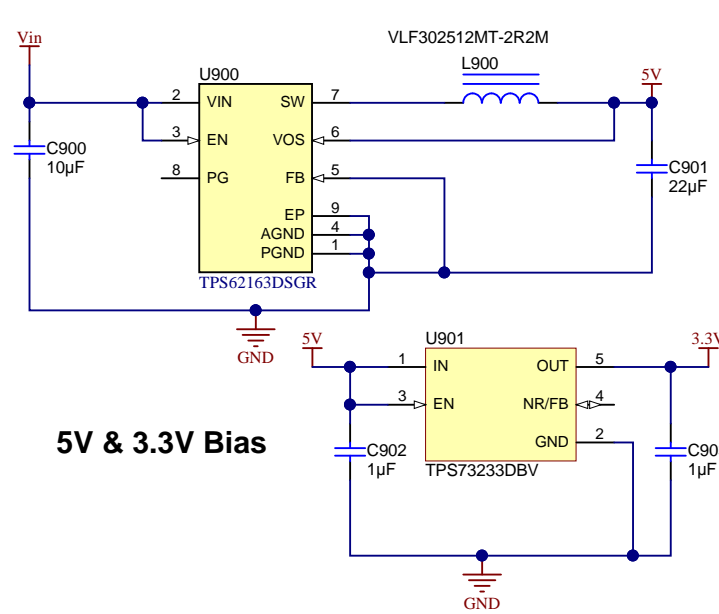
Vin
VLF302512MT-2R2M
U900
L900
5V
2 VIN
SW 7
3 EN
VOS 6
C900
10µF
8 PG
FB 5
C901
22µF
EP 9
AGND 4
PGND 1
TPS62163DSGR
GND
5V
U901
3.3V
1 IN
OUT 5
3 EN
NR/FB 4
5V & 3.3V Bias
GND 2
C902
1µF
C90
1µF
TPS73233DBV
GND